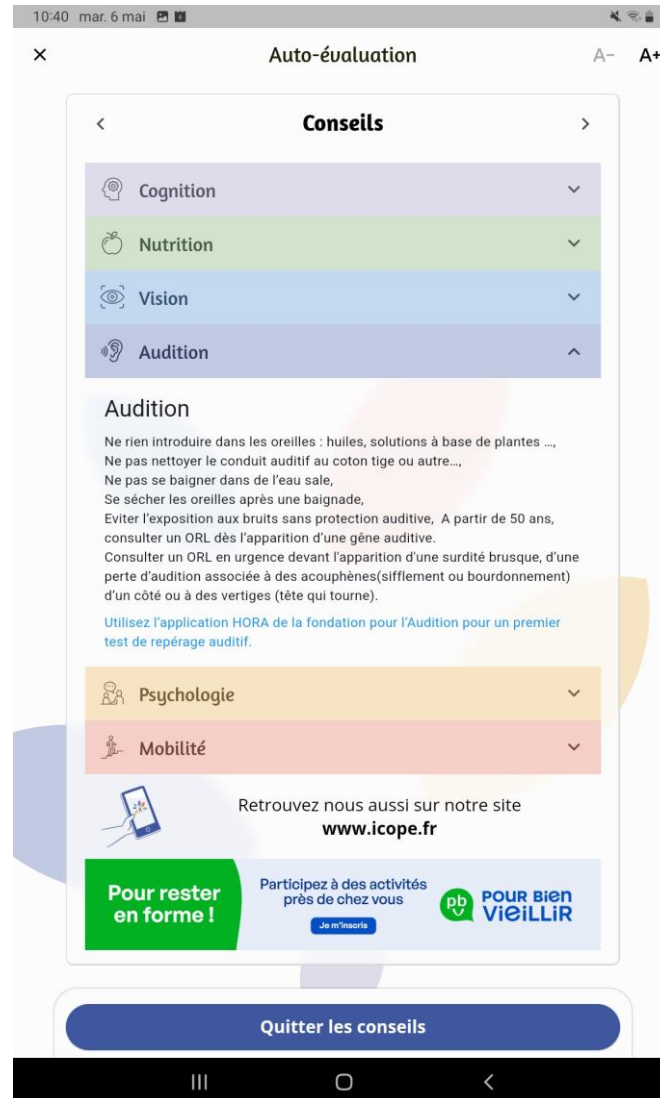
10:40 mar. 6 mai

×

Auto-évaluation

A− A+

‹

Conseils

›

Cognition

Nutrition

Vision

Audition

Audition

Ne rien introduire dans les oreilles : huiles, solutions à base de plantes ...,
Ne pas nettoyer le conduit auditif au coton tige ou autre...,
Ne pas se baigner dans de l'eau sale,
Se sécher les oreilles après une baignade,
Eviter l'exposition aux bruits sans protection auditive, A partir de 50 ans, consulter un ORL dès l'apparition d'une gêne auditive.
Consulter un ORL en urgence devant l'apparition d'une surdité brusque, d'une perte d'audition associée à des acouphènes(sifflement ou bourdonnement) d'un côté ou à des vertiges (tête qui tourne).

Utilisez l'application HORA de la fondation pour l'Audition pour un premier test de repérage auditif.

Psychologie

Mobilité

Retrouvez nous aussi sur notre site
www.icope.fr

Pour rester en forme !

Participez à des activités près de chez vous

Je m'inscris

pb POUR BIEN VIEILLIR

Quitter les conseils